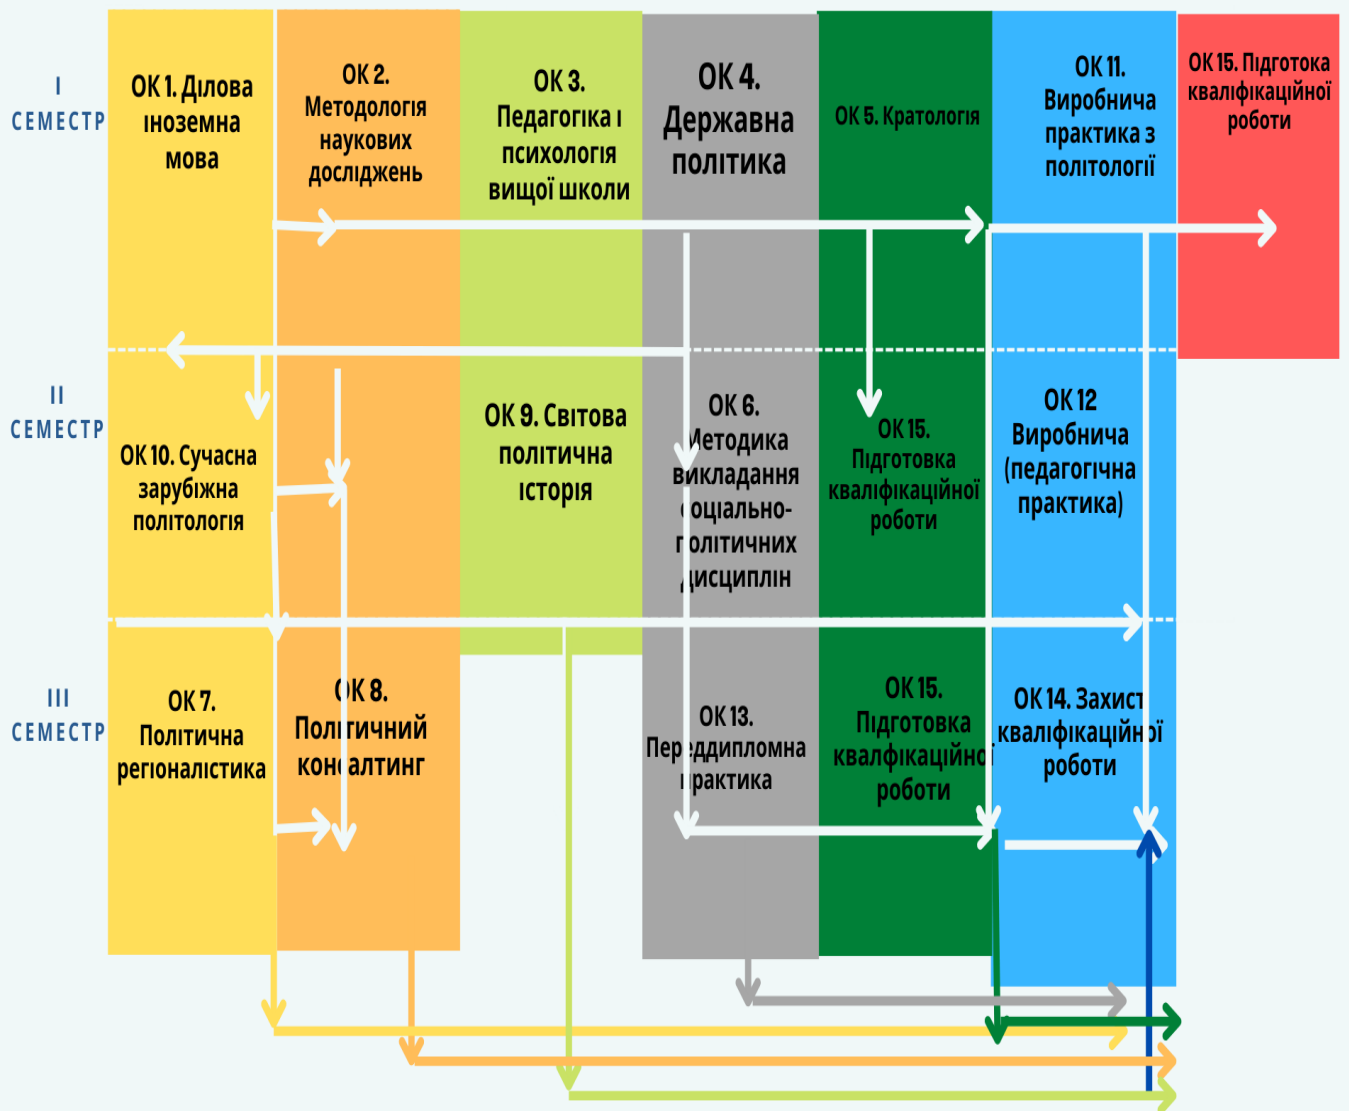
I СЕМЕСТР

ОК 1. Ділова іноземна мова

ОК 2. Методологія наукових досліджень

ОК 3. Педагогіка і психологія вищої школи

ОК 4. Державна політика

ОК 5. Кратологія

ОК 11. Виробнича практика з політології

ОК 15. Підготока кваліфікаційної роботи

II СЕМЕСТР

ОК 10. Сучасна зарубіжна політологія

ОК 9. Світова політична історія

ОК 6. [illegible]етодика викладання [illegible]оціально-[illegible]олітичних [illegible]исциплін

ОК 15. Підготовка кваліфікаційної роботи

ОК 12 Виробнича (педагогічна практика)

III СЕМЕСТР

ОК 7. Політична регіоналістика

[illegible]К 8. Полі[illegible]ичний кон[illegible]алтинг

ОК 13. Пере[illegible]дипломна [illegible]рактика

ОК 15. Підготовка кваліфікаційно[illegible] роботи

ОК 14. Захис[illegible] кваліфікаційн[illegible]ї роботи